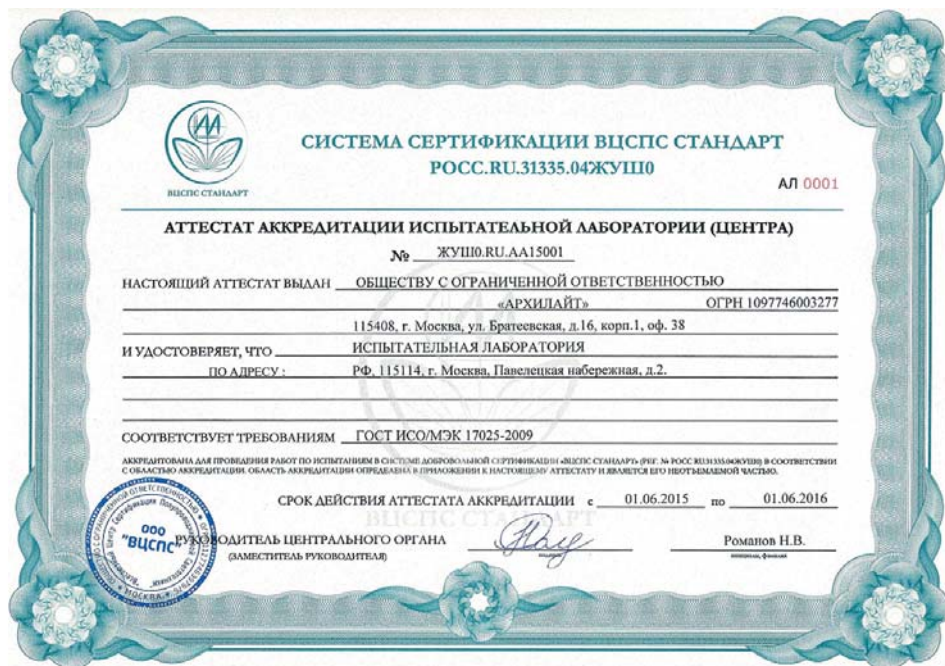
ВЦСПС СТАНДАРТ

СИСТЕМА СЕРТИФИКАЦИИ ВЦСПС СТАНДАРТ
РОСС.RU.31335.04ЖУШ0

АЛ 0001

АТТЕСТАТ АККРЕДИТАЦИИ ИСПЫТАТЕЛЬНОЙ ЛАБОРАТОРИИ (ЦЕНТРА)

№ ЖУШ0.RU.AA15001

НАСТОЯЩИЙ АТТЕСТАТ ВЫДАН ОБЩЕСТВУ С ОГРАНИЧЕННОЙ ОТВЕТСТВЕННОСТЬЮ «АРХИЛАЙТ» ОГРН 1097746003277
115408, г. Москва, ул. Братеевская, д.16, корп.1, оф. 38

И УДОСТОВЕРЯЕТ, ЧТО ИСПЫТАТЕЛЬНАЯ ЛАБОРАТОРИЯ
ПО АДРЕСУ: РФ, 115114, г. Москва, Павелецкая набережная, д.2.

СООТВЕТСТВУЕТ ТРЕБОВАНИЯМ ГОСТ ИСО/МЭК 17025-2009

АККРЕДИТОВАНА ДЛЯ ПРОВЕДЕНИЯ РАБОТ ПО ИСПЫТАНИЯМ В СИСТЕМЕ ДОБРОВОЛЬНОЙ СЕРТИФИКАЦИИ «ВЦСПС СТАНДАРТ» (РЕГ. № РОСС RU.31335.04ЖУШ0) В СООТВЕТСТВИИ С ОБЛАСТЬЮ АККРЕДИТАЦИИ. ОБЛАСТЬ АККРЕДИТАЦИИ ОПРЕДЕЛЕНА В ПРИЛОЖЕНИИ К НАСТОЯЩЕМУ АТТЕСТАТУ И ЯВЛЯЕТСЯ ЕГО НЕОТЪЕМЛЕМОЙ ЧАСТЬЮ.

СРОК ДЕЙСТВИЯ АТТЕСТАТА АККРЕДИТАЦИИ с 01.06.2015 по 01.06.2016

ООО «ВЦСПС» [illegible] МОСКВА

РУКОВОДИТЕЛЬ ЦЕНТРАЛЬНОГО ОРГАНА
(ЗАМЕСТИТЕЛЬ РУКОВОДИТЕЛЯ)

подпись

Романов Н.В.
инициалы, фамилия

ВЦСПС СТАНДАРТ